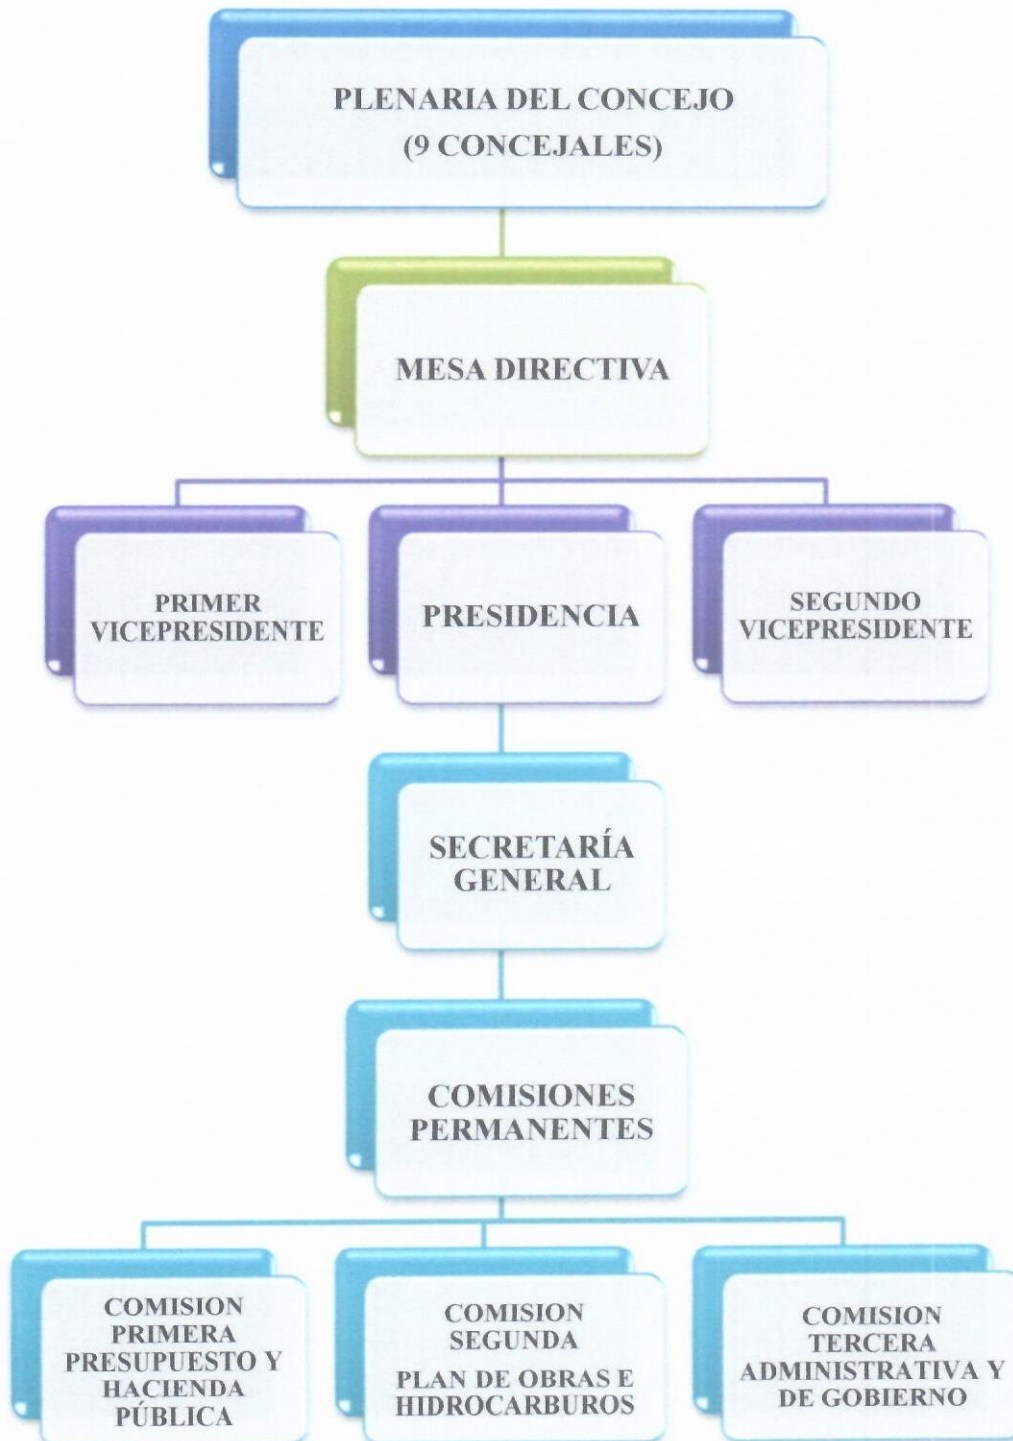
PLENARIA DEL CONCEJO
(9 CONCEJALES)

MESA DIRECTIVA

PRIMER VICEPRESIDENTE

PRESIDENCIA

SEGUNDO VICEPRESIDENTE

SECRETARÍA GENERAL

COMISIONES PERMANENTES

COMISION PRIMERA PRESUPUESTO Y HACIENDA PÚBLICA

COMISION SEGUNDA
PLAN DE OBRAS E HIDROCARBUROS

COMISION TERCERA ADMINISTRATIVA Y DE GOBIERNO